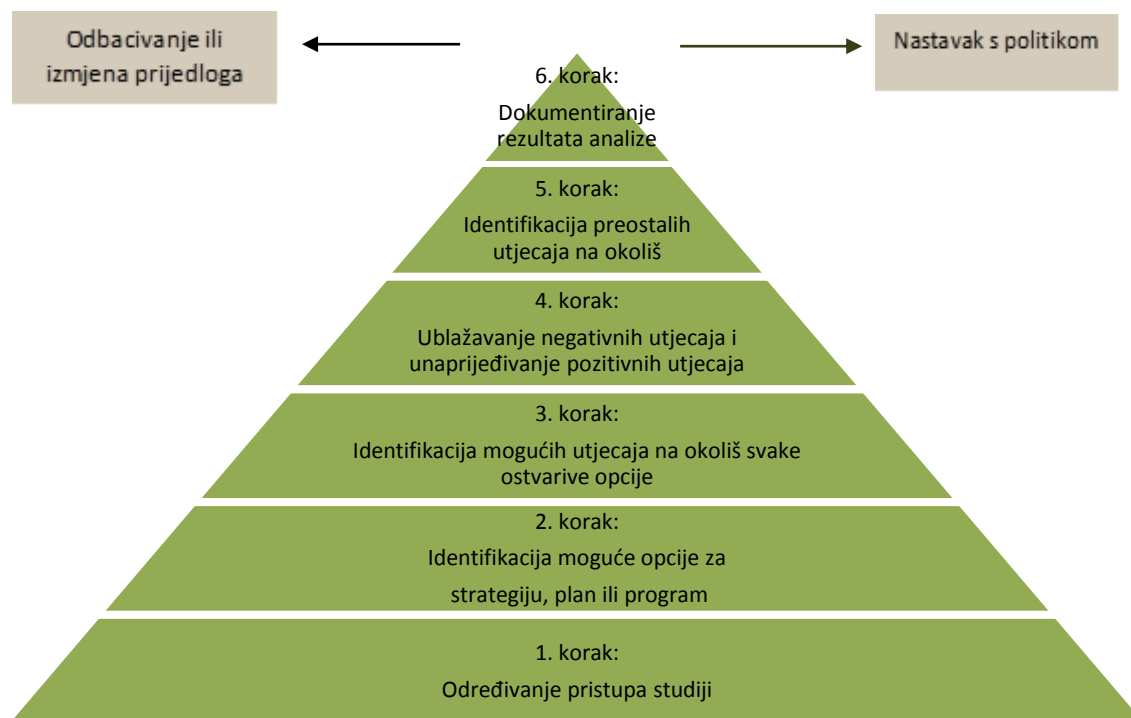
Odbacivanje ili izmjena prijedloga

Nastavak s politikom

6. korak:

Dokumentiranje rezultata analize

5. korak:

Identifikacija preostalih utjecaja na okoliš

4. korak:

Ublažavanje negativnih utjecaja i unaprijeđivanje pozitivnih utjecaja

3. korak:

Identifikacija mogućih utjecaja na okoliš svake ostvarive opcije

2. korak:

Identifikacija moguće opcije za strategiju, plan ili program

1. korak:

Određivanje pristupa studiji